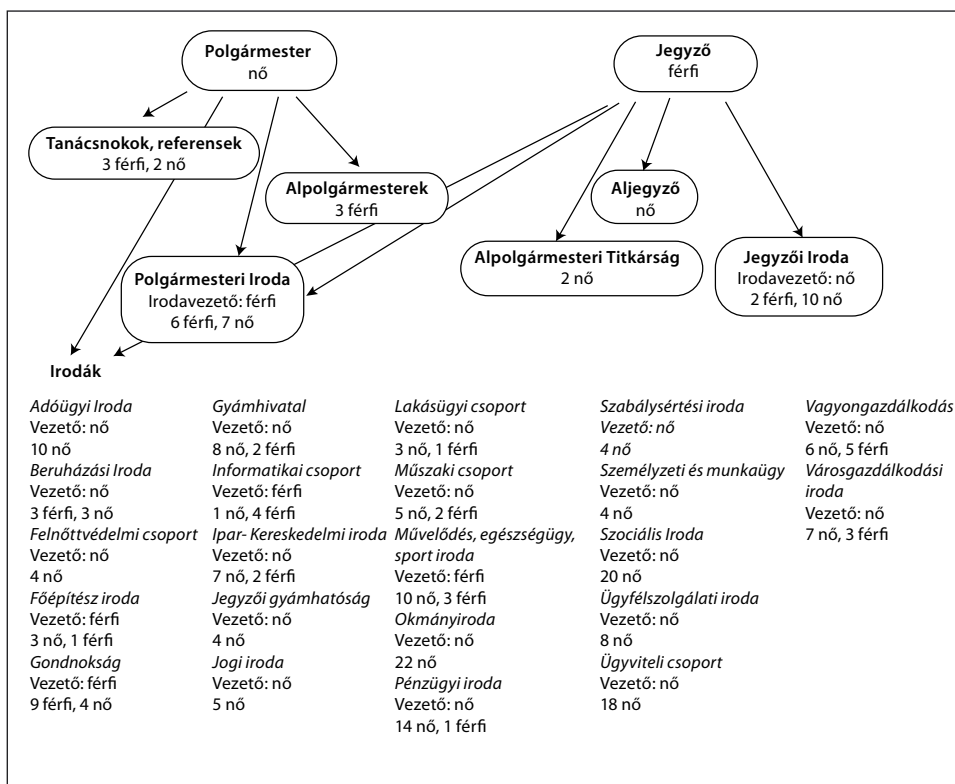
**Polgármester**
nő

**Jegyző**
férfi

**Tanácsnokok, referensek**
3 férfi, 2 nő

**Alpolgármesterek**
3 férfi

**Aljegyző**
nő

**Polgármesteri Iroda**
Irodavezető: férfi
6 férfi, 7 nő

**Alpolgármesteri Titkárság**
2 nő

**Jegyzői Iroda**
Irodavezető: nő
2 férfi, 10 nő

**Irodák**

*Adóügyi Iroda*
Vezető: nő
10 nő
*Beruházási Iroda*
Vezető: nő
3 férfi, 3 nő
*Felnőttvédelmi csoport*
Vezető: nő
4 nő
*Főépítész iroda*
Vezető: férfi
3 nő, 1 férfi
*Gondnokság*
Vezető: férfi
9 férfi, 4 nő

*Gyámhivatal*
Vezető: nő
8 nő, 2 férfi
*Informatikai csoport*
Vezető: férfi
1 nő, 4 férfi
*Ipar- Kereskedelmi iroda*
Vezető: nő
7 nő, 2 férfi
*Jegyzői gyámhatóság*
Vezető: nő
4 nő
*Jogi iroda*
Vezető: nő
5 nő

*Lakásügyi csoport*
Vezető: nő
3 nő, 1 férfi
*Műszaki csoport*
Vezető: nő
5 nő, 2 férfi
*Művelődés, egészségügy, sport iroda*
Vezető: férfi
10 nő, 3 férfi
*Okmányiroda*
Vezető: nő
22 nő
*Pénzügyi iroda*
Vezető: nő
14 nő, 1 férfi

*Szabálysértési iroda*
*Vezető: nő*
*4 nő*
*Személyzeti és munkaügy*
Vezető: nő
4 nő
*Szociális Iroda*
Vezető: nő
20 nő
*Ügyfélszolgálati iroda*
Vezető: nő
8 nő
*Ügyviteli csoport*
Vezető: nő
18 nő

*Vagyongazdálkodás*
Vezető: nő
6 nő, 5 férfi
*Városgazdálkodási iroda*
Vezető: nő
7 nő, 3 férfi